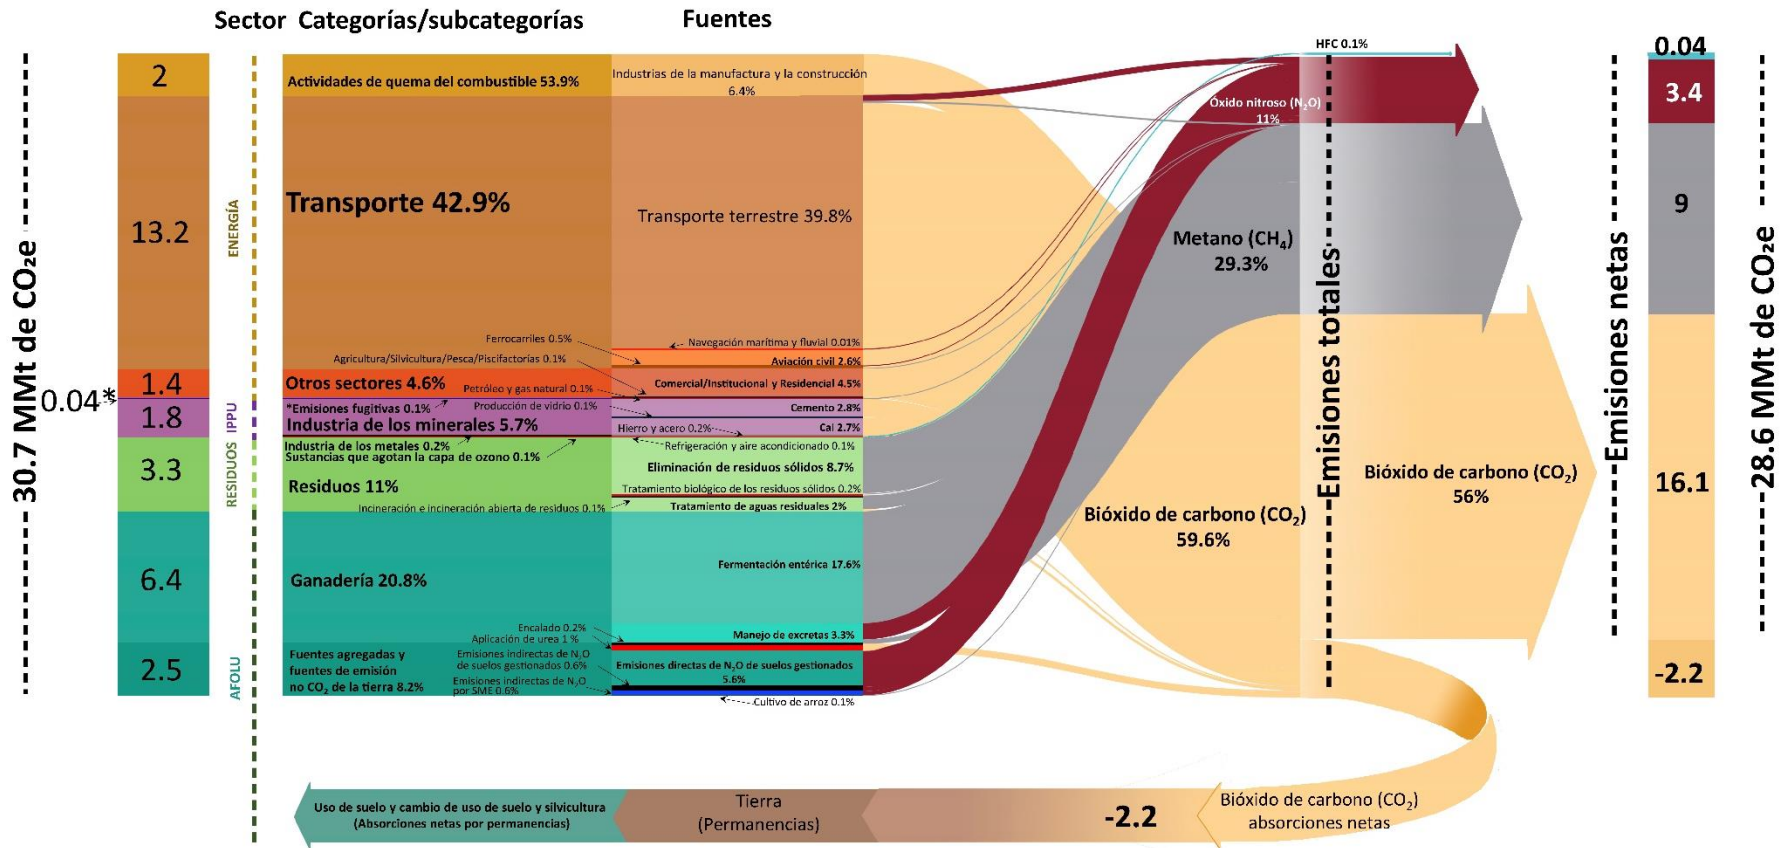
Sector Categorías/subcategorías Fuentes

30.7 MMt de CO₂e

2
13.2
1.4
0.04*
1.8
3.3
6.4
2.5

ENERGÍA
IPPU
RESIDUOS
AFOLU

Actividades de quema del combustible 53.9%
Transporte 42.9%
Ferrocarriles 0.5%
Agricultura/Silvicultura/Pesca/Piscifactorías 0.1%
Otros sectores 4.6%
Petróleo y gas natural 0.1%
*Emisiones fugitivas 0.1%
Producción de vidrio 0.1%
Industria de los minerales 5.7%
Hierro y acero 0.2%
Industria de los metales 0.2%
Sustancias que agotan la capa de ozono 0.1%
Residuos 11%
Incineración e incineración abierta de residuos 0.1%
Ganadería 20.8%
Encalado 0.2%
Aplicación de urea 1 %
Fuentes agregadas y fuentes de emisión no $CO_2$ de la tierra 8.2%
Emisiones indirectas de $N_2O$ de suelos gestionados 0.6%
Emisiones indirectas de $N_2O$ por SME 0.6%

Industrias de la manufactura y la construcción 6.4%
Transporte terrestre 39.8%
Navegación marítima y fluvial 0.01%
Aviación civil 2.6%
Comercial/Institucional y Residencial 4.5%
Cemento 2.8%
Cal 2.7%
Refrigeración y aire acondicionado 0.1%
Eliminación de residuos sólidos 8.7%
Tratamiento biológico de los residuos sólidos 0.2%
Tratamiento de aguas residuales 2%
Fermentación entérica 17.6%
Manejo de excretas 3.3%
Emisiones directas de $N_2O$ de suelos gestionados 5.6%
Cultivo de arroz 0.1%

HFC 0.1%
Óxido nitroso ($N_2O$) 11%
Metano ($CH_4$) 29.3%
Bióxido de carbono ($CO_2$) 59.6%
Emisiones totales
Bióxido de carbono ($CO_2$) 56%
Emisiones netas

0.04
3.4
9
16.1
-2.2
28.6 MMt de CO₂e

Uso de suelo y cambio de uso de suelo y silvicultura (Absorciones netas por permanencias)
Tierra (Permanencias)
-2.2
Bióxido de carbono ($CO_2$) absorciones netas